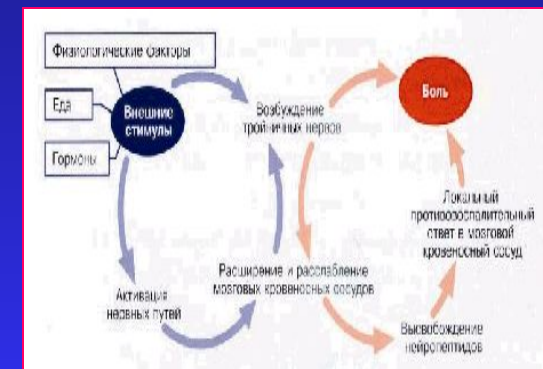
Физиологические факторы

Еда

Гормоны

Внешние стимулы

Возбуждение тройничных нервов

Боль

Локальный противовоспалительный ответ в мозговой кровеносный сосуд

Расширение и расслабление мозговых кровеносных сосудов

Активация нервных путей

Высвобождение нейропептидов